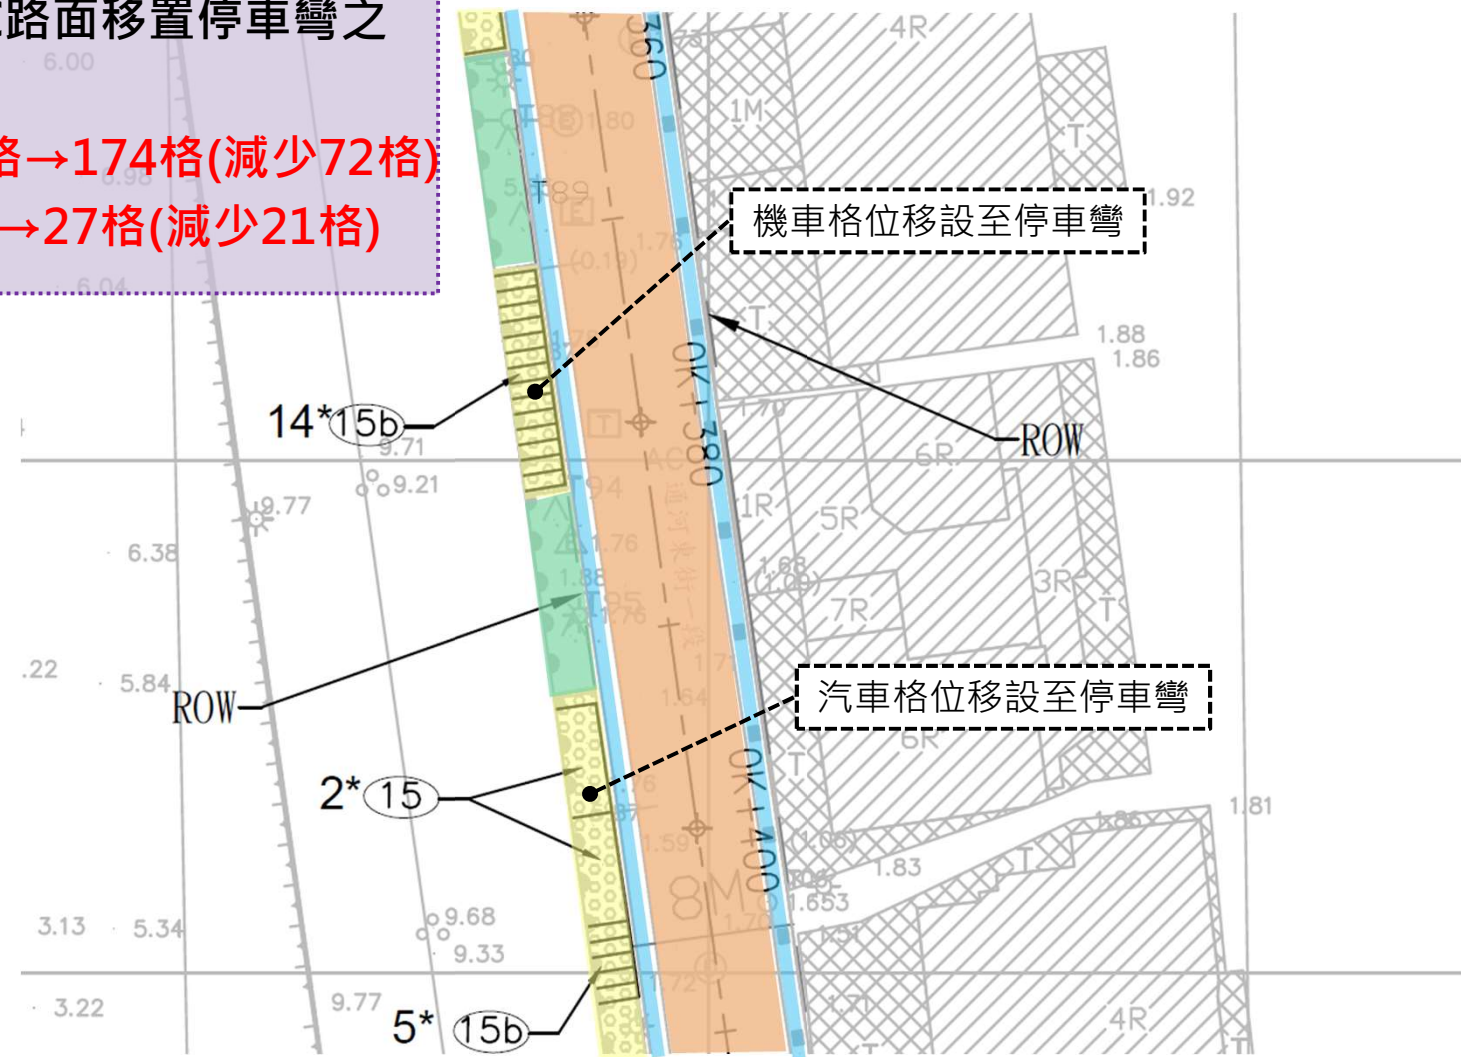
路面移置停車彎之

格→174格(減少72格)
→27格(減少21格)

機車格位移設至停車彎

汽車格位移設至停車彎

14* 15b

2* 15

5* 15b

ROW

ROW

0K+360

0K+380

0K+400

6.00
6.04
9.71
9.21
9.77
6.38
.22
5.84
3.13
5.34
3.22
9.77
9.68
9.33
1.92
1.88
1.86
1.81
1.83
1.653

4R
1M
6R
1R
5R
7R
3R
6R
4R
8M
T